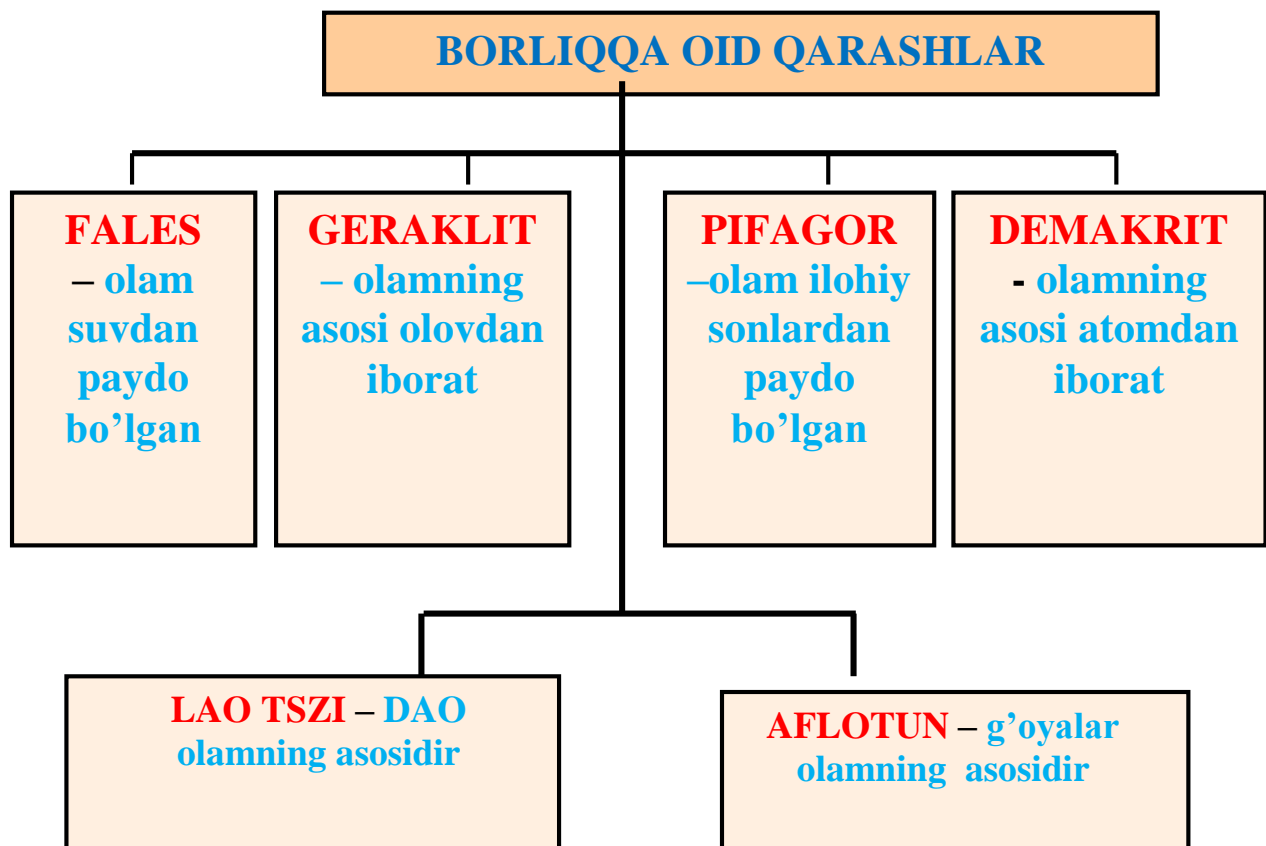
BORLIQQA OID QARASHLAR

FALES – olam suvdan paydo bo'lgan

GERAKLIT – olamning asosi olovdan iborat

PIFAGOR –olam ilohiy sonlardan paydo bo'lgan

DEMAKRIT - olamning asosi atomdan iborat

LAO TSZI – DAO olamning asosidir

AFLOTUN – g'oyalar olamning asosidir